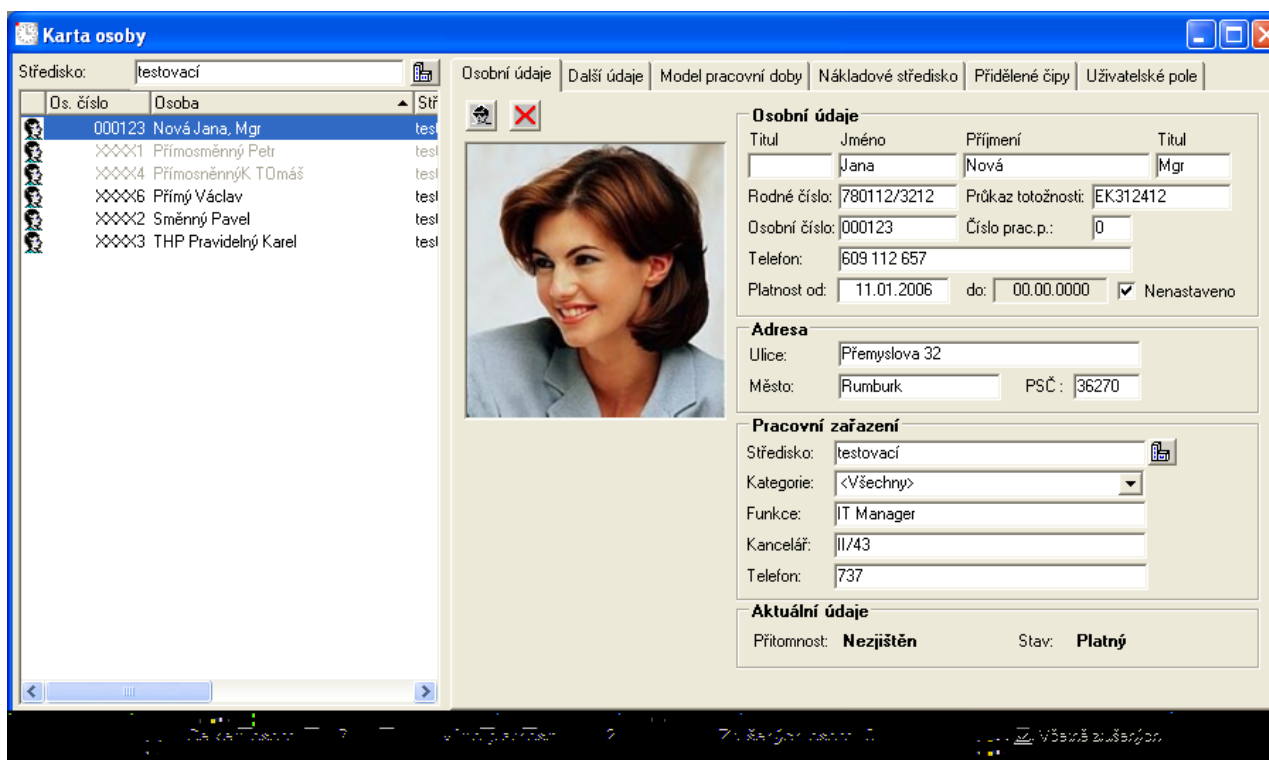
Karta osoby

Středisko: testovací

| Os. číslo | Osoba | Stř |
|---|---|---|
| 000123 | Nová Jana, Mgr | test |
| XXXX1 | Přímosměnný Petr | test |
| XXXX4 | PřímosněnnýK TOmáš | test |
| XXXX6 | Přímý Václav | test |
| XXXX2 | Směnný Pavel | test |
| XXXX3 | THP Pravidelný Karel | test |

Osobní údaje | Další údaje | Model pracovní doby | Nákladové středisko | Přidělené čipy | Uživatelské pole

Osobní údaje
Titul | Jméno: Jana | Příjmení: Nová | Titul: Mgr
Rodné číslo: 780112/3212 Průkaz totožnosti: EK312412
Osobní číslo: 000123 Číslo prac.p.: 0
Telefon: 609 112 657
Platnost od: 11.01.2006 do: 00.00.0000 Nenastaveno

Adresa
Ulice: Přemyslova 32
Město: Rumburk PSČ: 36270

Pracovní zařazení
Středisko: testovací
Kategorie: <Všechny>
Funkce: IT Manager
Kancelář: II/43
Telefon: 737

Aktuální údaje
Přítomnost: Nezjištěn Stav: Platný

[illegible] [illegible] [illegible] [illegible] Všechna zařízení